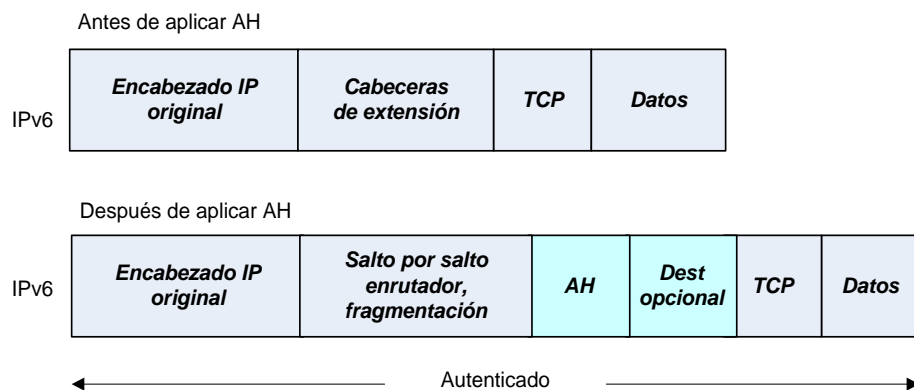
Antes de aplicar AH

IPv6

| Encabezado IP original | Cabeceras de extensión | TCP | Datos |
|---|---|---|---|

Después de aplicar AH

IPv6

| Encabezado IP original | Salto por salto enrutador, fragmentación | AH | Dest opcional | TCP | Datos |
|---|---|---|---|---|---|

Autenticado